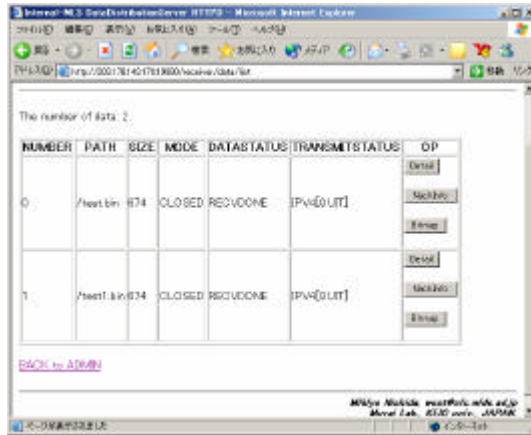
Internet-MLS DataDistributionServer HTTPD - Microsoft Internet Explorer

ファイル(F) 編集(E) 表示(V) お気に入り(A) ツール(T) ヘルプ(H)

戻る 検索 お気に入り メディア

アドレス(D) http://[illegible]/receive/data/list

移動 リンク

The number of data: 2

| NUMBER | PATH | SIZE | MODE | DATASTATUS | TRANSMITSTATUS | OP |
|---|---|---|---|---|---|---|
| 0 | /test.bin | 674 | CLOSED | RECVDONE | IPv4[QUIT] | Detail<br>NackInfo<br>Bitmap |
| 1 | /test1.bin | 674 | CLOSED | RECVDONE | IPv4[QUIT] | Detail<br>NackInfo<br>Bitmap |

BACK to ADMIN

Mikiyo Nishida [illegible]@sfc.wide.ad.jp
Murai Lab. KEIO univ. JAPAN

ページが表示されました

インターネット